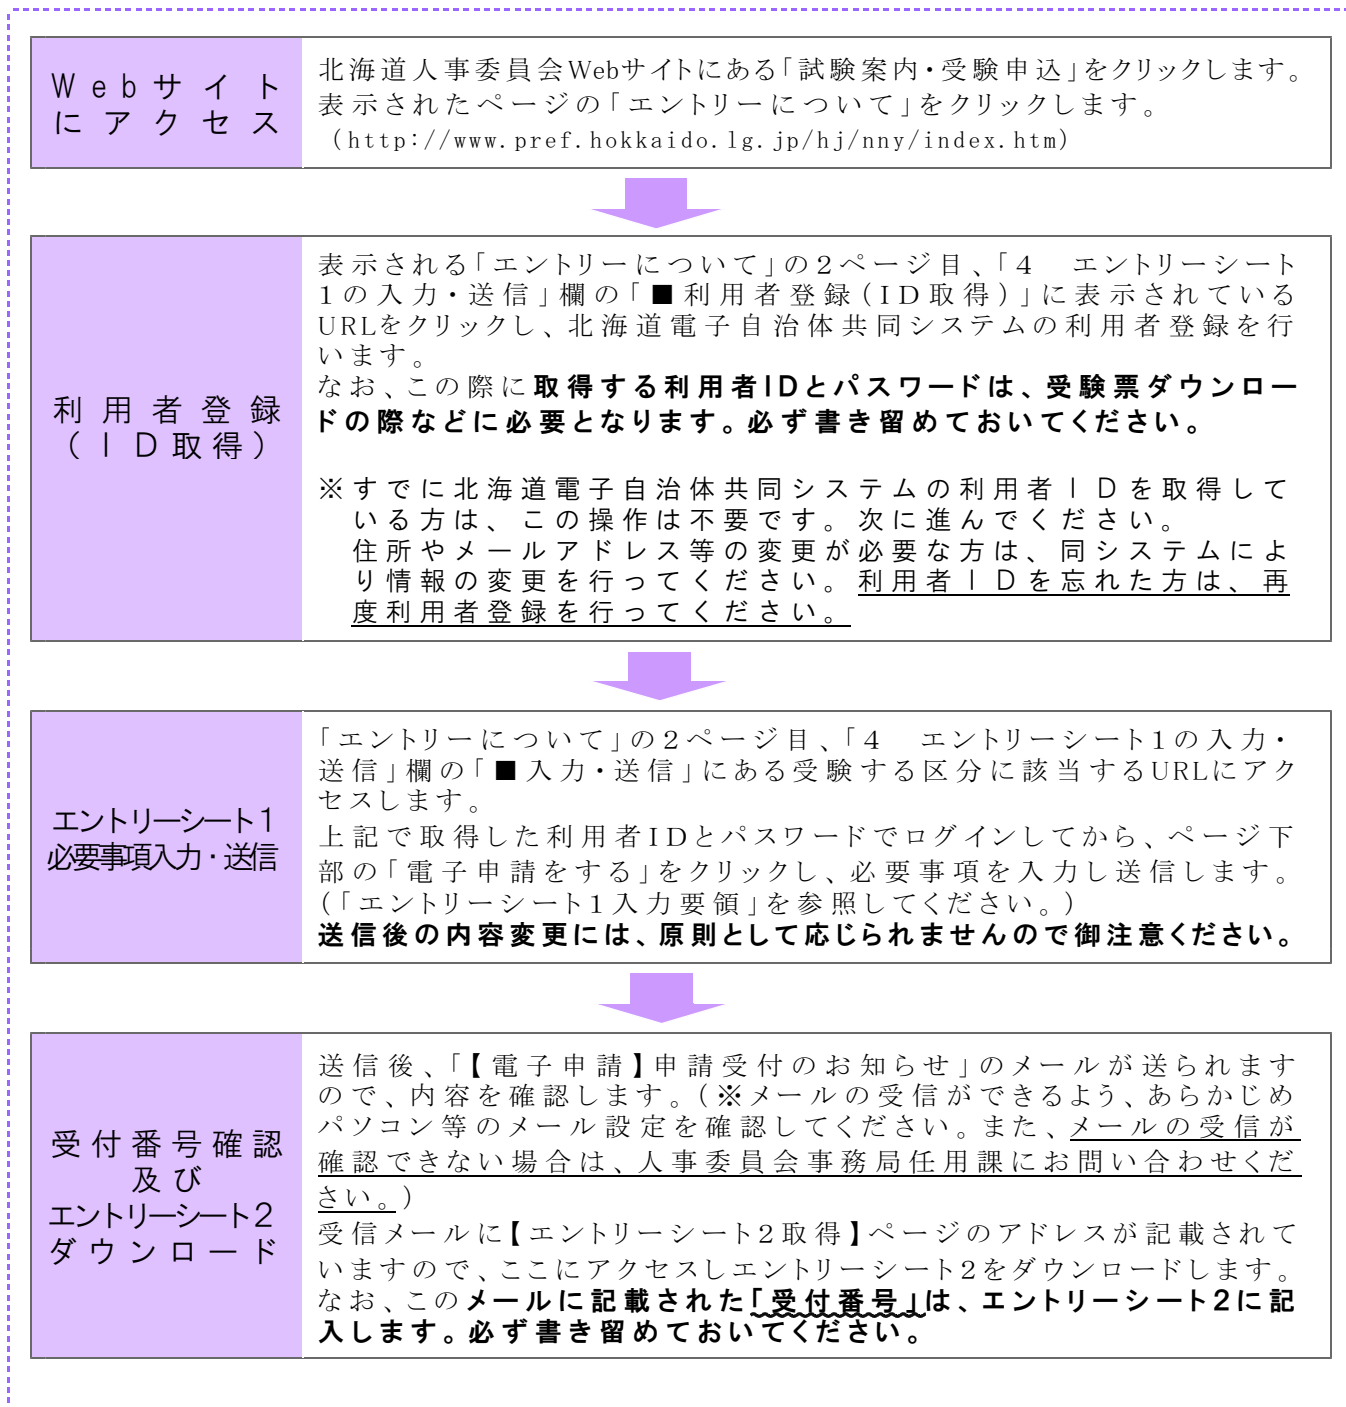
| Webサイトにアクセス | 北海道人事委員会Webサイトにある「試験案内・受験申込」をクリックします。表示されたページの「エントリーについて」をクリックします。（http://www.pref.hokkaido.lg.jp/hj/nny/index.htm） |
|---|---|

| 利用者登録（ＩＤ取得） | 表示される「エントリーについて」の２ページ目、「４　エントリーシート１の入力・送信」欄の「■利用者登録（ID取得）」に表示されているURLをクリックし、北海道電子自治体共同システムの利用者登録を行います。なお、この際に**取得する利用者IDとパスワードは、受験票ダウンロードの際などに必要となります。必ず書き留めておいてください。** ※すでに北海道電子自治体共同システムの利用者ＩＤを取得している方は、この操作は不要です。次に進んでください。住所やメールアドレス等の変更が必要な方は、同システムにより情報の変更を行ってください。利用者ＩＤを忘れた方は、再度利用者登録を行ってください。 |
|---|---|

| エントリーシート１必要事項入力・送信 | 「エントリーについて」の２ページ目、「４　エントリーシート１の入力・送信」欄の「■入力・送信」にある受験する区分に該当するURLにアクセスします。上記で取得した利用者IDとパスワードでログインしてから、ページ下部の「電子申請をする」をクリックし、必要事項を入力し送信します。（「エントリーシート１入力要領」を参照してください。）**送信後の内容変更には、原則として応じられませんので御注意ください。** |
|---|---|

| 受付番号確認及びエントリーシート２ダウンロード | 送信後、「【電子申請】申請受付のお知らせ」のメールが送られますので、内容を確認します。（※メールの受信ができるよう、あらかじめパソコン等のメール設定を確認してください。また、メールの受信が確認できない場合は、人事委員会事務局任用課にお問い合わせください。）受信メールに【エントリーシート２取得】ページのアドレスが記載されていますので、ここにアクセスしエントリーシート２をダウンロードします。なお、この**メールに記載された「受付番号」は、エントリーシート２に記入します。必ず書き留めておいてください。** |
|---|---|